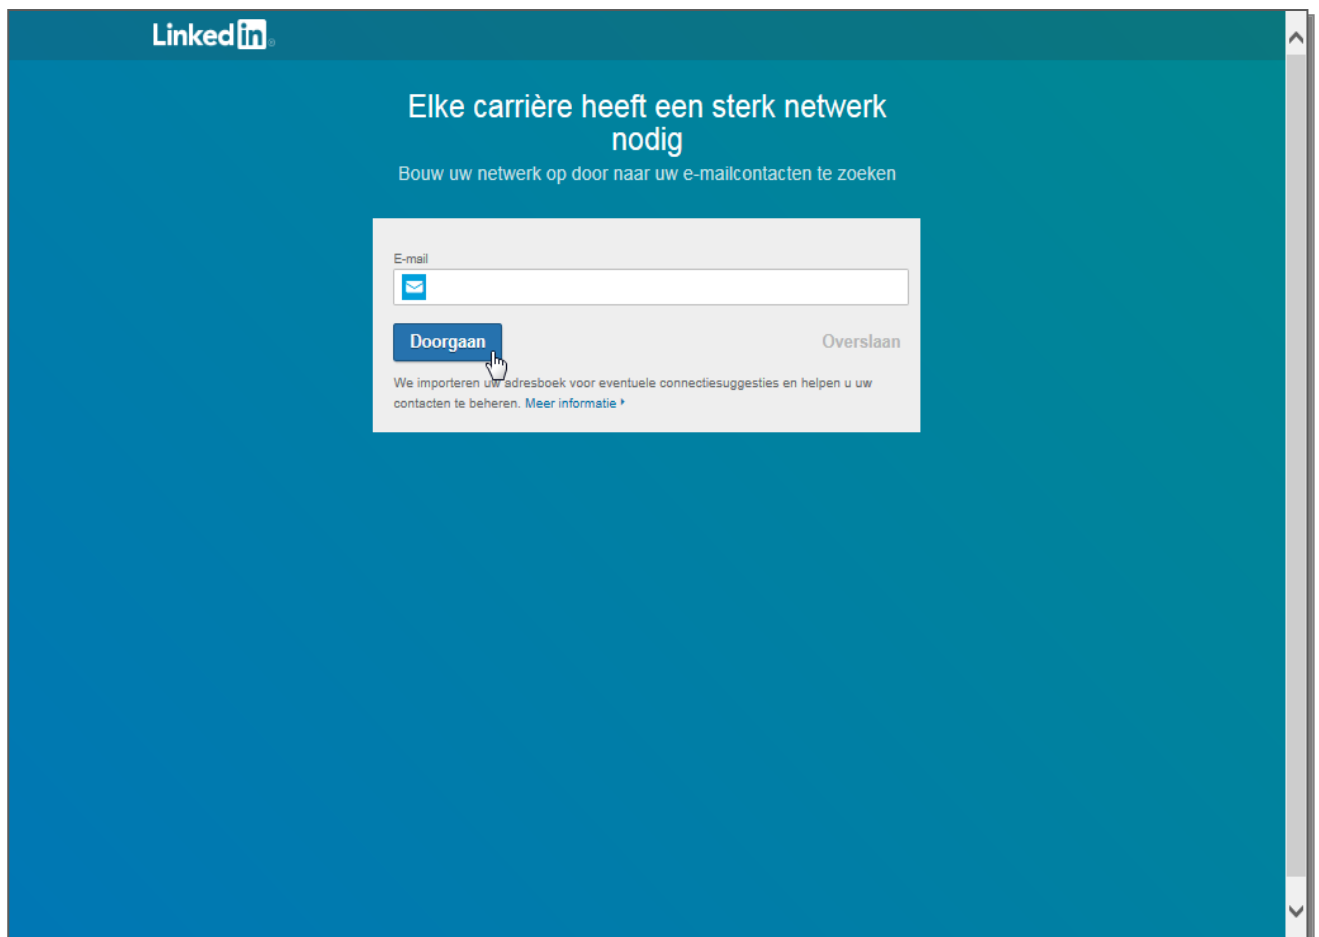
LinkedIn

Elke carrière heeft een sterk netwerk nodig

Bouw uw netwerk op door naar uw e-mailcontacten te zoeken

E-mail

Doorgaan

Overslaan

We importeren uw adresboek voor eventuele connectiesuggesties en helpen u uw contacten te beheren. Meer informatie